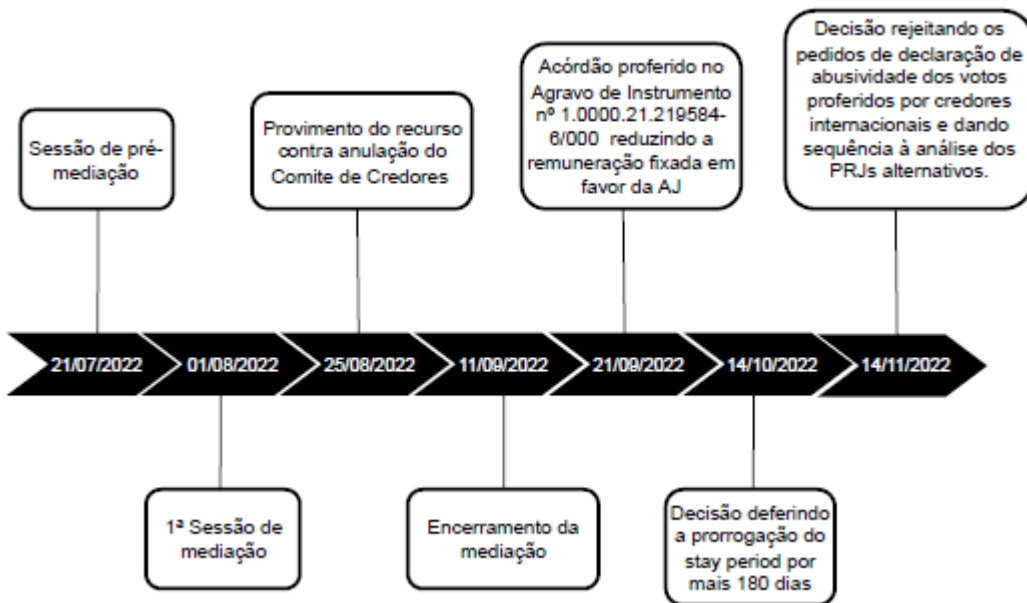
Sessão de pré-mediação

Provimento do recurso contra anulação do Comite de Credores

Acórdão proferido no Agravo de Instrumento nº 1.0000.21.219584-6/000 reduzindo a remuneração fixada em favor da AJ

Decisão rejeitando os pedidos de declaração de abusividade dos votos proferidos por credores internacionais e dando sequência à análise dos PRJs alternativos.

21/07/2022

01/08/2022

25/08/2022

11/09/2022

21/09/2022

14/10/2022

14/11/2022

1ª Sessão de mediação

Encerramento da mediação

Decisão deferindo a prorrogação do stay period por mais 180 dias